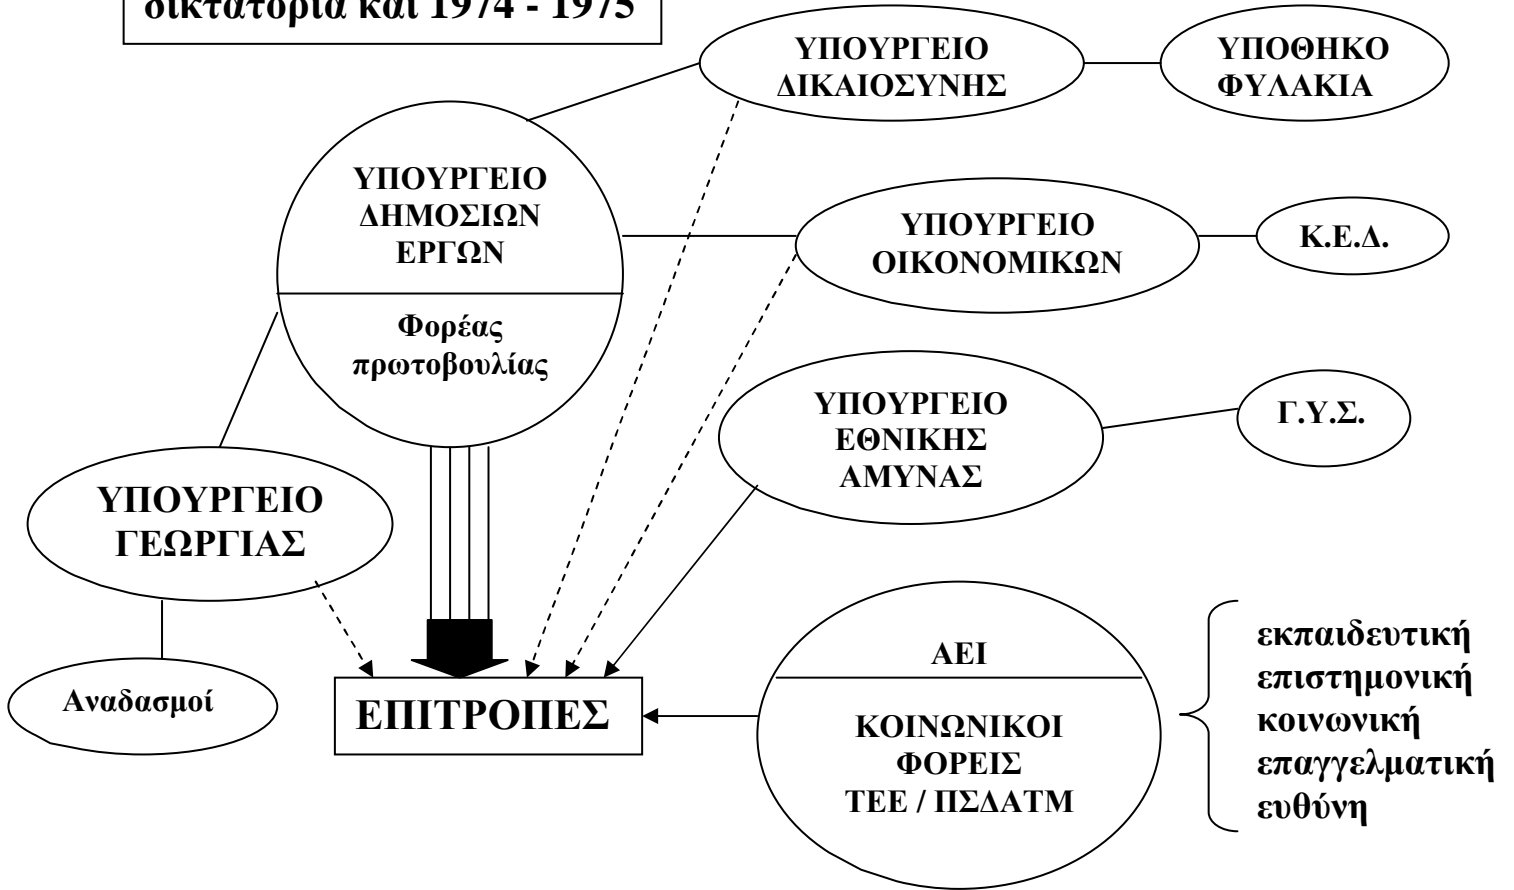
δικτατορία και 1974 - 1975

ΥΠΟΥΡΓΕΙΟ ΔΙΚΑΙΟΣΥΝΗΣ

ΥΠΟΘΗΚΟ ΦΥΛΑΚΙΑ

ΥΠΟΥΡΓΕΙΟ ΔΗΜΟΣΙΩΝ ΕΡΓΩΝ

Φορέας πρωτοβουλίας

ΥΠΟΥΡΓΕΙΟ ΟΙΚΟΝΟΜΙΚΩΝ

Κ.Ε.Δ.

ΥΠΟΥΡΓΕΙΟ ΕΘΝΙΚΗΣ ΑΜΥΝΑΣ

Γ.Υ.Σ.

ΥΠΟΥΡΓΕΙΟ ΓΕΩΡΓΙΑΣ

Αναδασμοί

ΕΠΙΤΡΟΠΕΣ

ΑΕΙ

ΚΟΙΝΩΝΙΚΟΙ ΦΟΡΕΙΣ ΤΕΕ / ΠΣΔΑΤΜ

εκπαιδευτική
επιστημονική
κοινωνική
επαγγελματική
ευθύνη